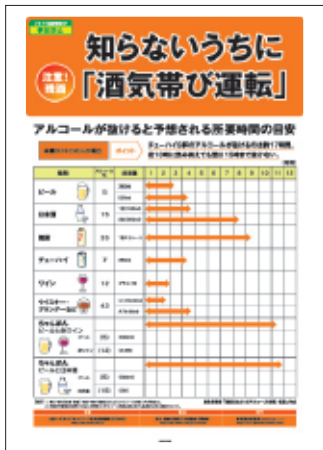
注意!飲酒

知らないうちに「酒気帯び運転」

アルコールが抜けると予想される所要時間の目安

ポイント

チューハイ1杯のアルコールが抜けるのは約1?時間。

| 種類 | | | 1 | 2 | 3 | 4 | 5 | 6 | 7 | 8 | 9 | 10 | 11 | 12 |
|---|---|---|---|---|---|---|---|---|---|---|---|---|---|---|
| ビール | 5 | | | | | | | | | | | | | |
| 日本酒 | 15 | | | | | | | | | | | | | |
| 焼酎 | 25 | | | | | | | | | | | | | |
| チューハイ | 7 | | | | | | | | | | | | | |
| ワイン | 12 | | | | | | | | | | | | | |
| ウイスキー・ブランデー | 43 | | | | | | | | | | | | | |
| ちゃんぽん | | | | | | | | | | | | | | |
| ちゃんぽん | | | | | | | | | | | | | | |

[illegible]